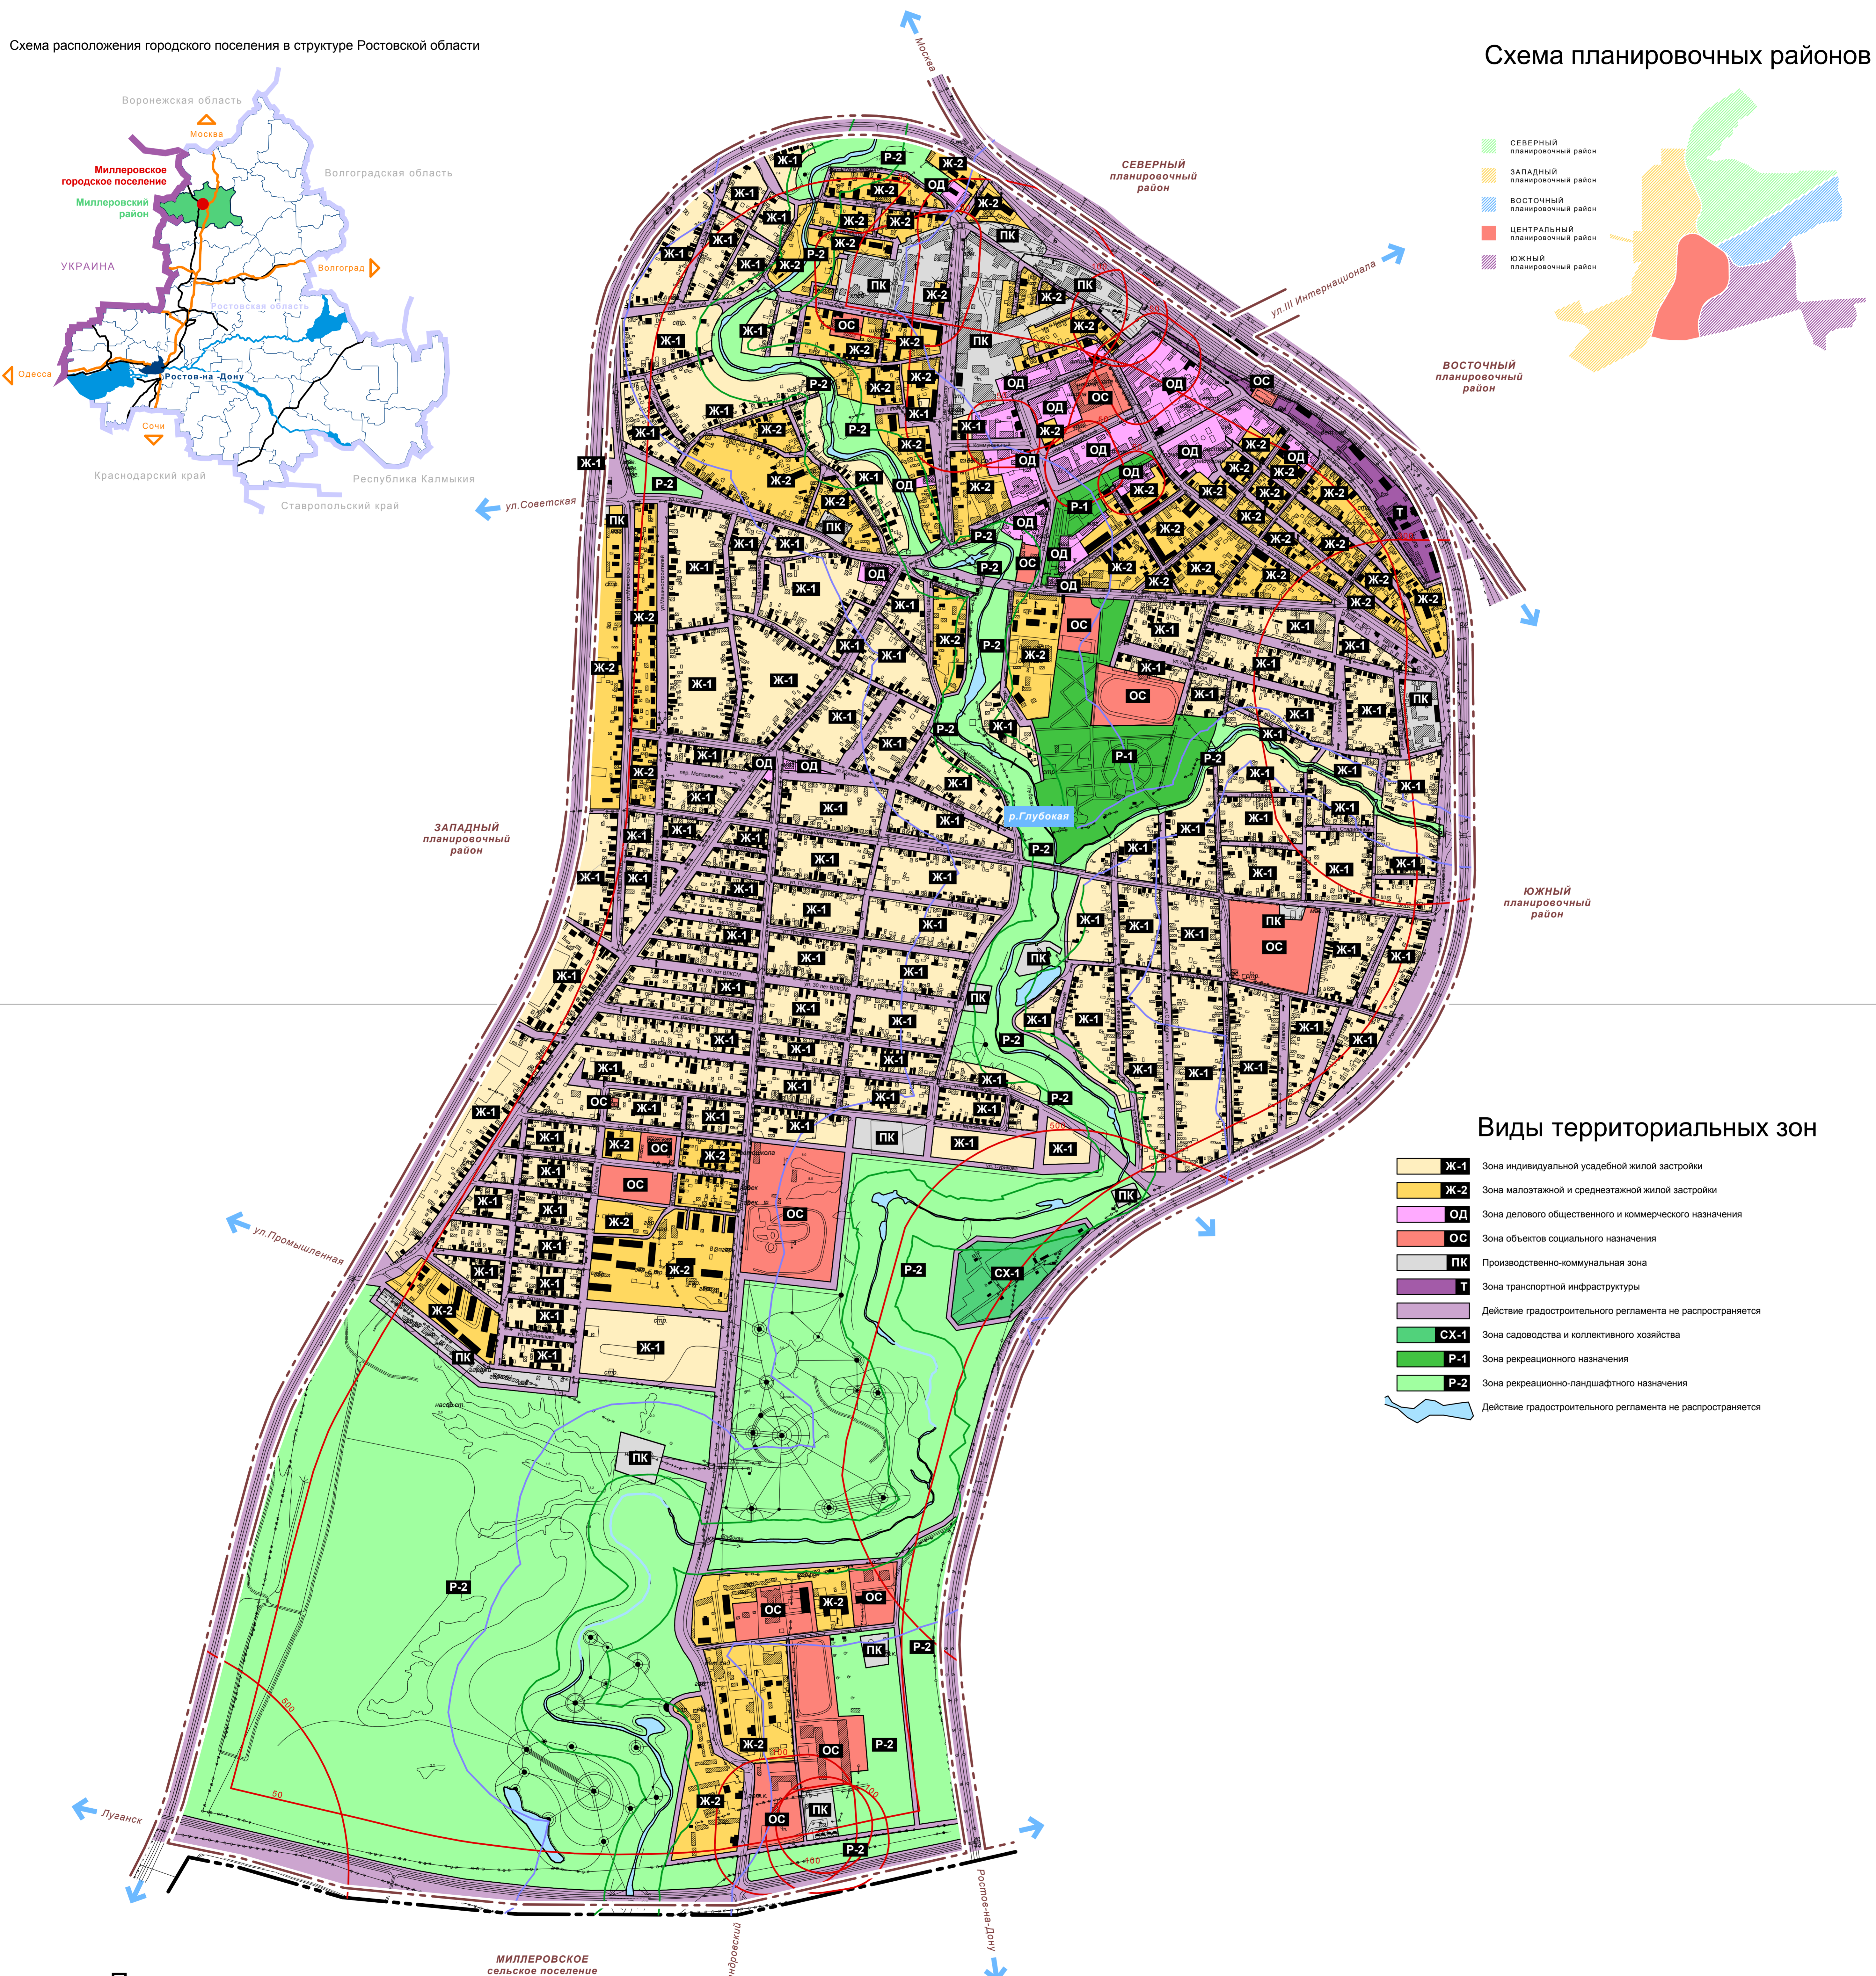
Схема расположения городского поселения в структуре Ростовской области

Воронежская область
Москва
Миллеровское городское поселение
Миллеровский район
Волгоградская область
УКРАИНА
Волгоград
Ростовская область
Одесса
Ростов-на-Дону
Сочи
Краснодарский край
Республика Калмыкия
Ставропольский край

Схема планировочных районов

СЕВЕРНЫЙ планировочный район
ЗАПАДНЫЙ планировочный район
ВОСТОЧНЫЙ планировочный район
ЦЕНТРАЛЬНЫЙ планировочный район
ЮЖНЫЙ планировочный район

Москва
СЕВЕРНЫЙ планировочный район
ул.III Интернационала
ВОСТОЧНЫЙ планировочный район
ул.Советская
ЗАПАДНЫЙ планировочный район
р.Глубокая
ЮЖНЫЙ планировочный район
ул.Промышленная
Луганск
Ростов-на-Дону
МИЛЛЕРОВСКОЕ сельское поселение

Ж-1 Ж-2 ОД ОС ПК Т Р-1 Р-2 СХ-1

Виды территориальных зон

Ж-1 Зона индивидуальной усадебной жилой застройки
Ж-2 Зона малоэтажной и среднеэтажной жилой застройки
ОД Зона делового общественного и коммерческого назначения
ОС Зона объектов социального назначения
ПК Производственно-коммунальная зона
Т Зона транспортной инфраструктуры
Действие градостроительного регламента не распространяется
СХ-1 Зона садоводства и коллективного хозяйства
Р-1 Зона рекреационного назначения
Р-2 Зона рекреационно-ландшафтного назначения
Действие градостроительного регламента не распространяется